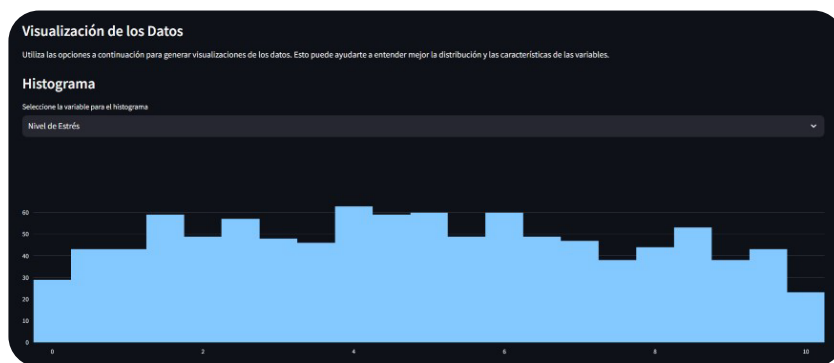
Visualización de los Datos

Utiliza las opciones a continuación para generar visualizaciones de los datos. Esto puede ayudarte a entender mejor la distribución y las características de las variables.

Histograma

Seleccione la variable para el histograma

Nivel de Estrés

60
50
40
30
20
10
0

0
2
4
6
8
10